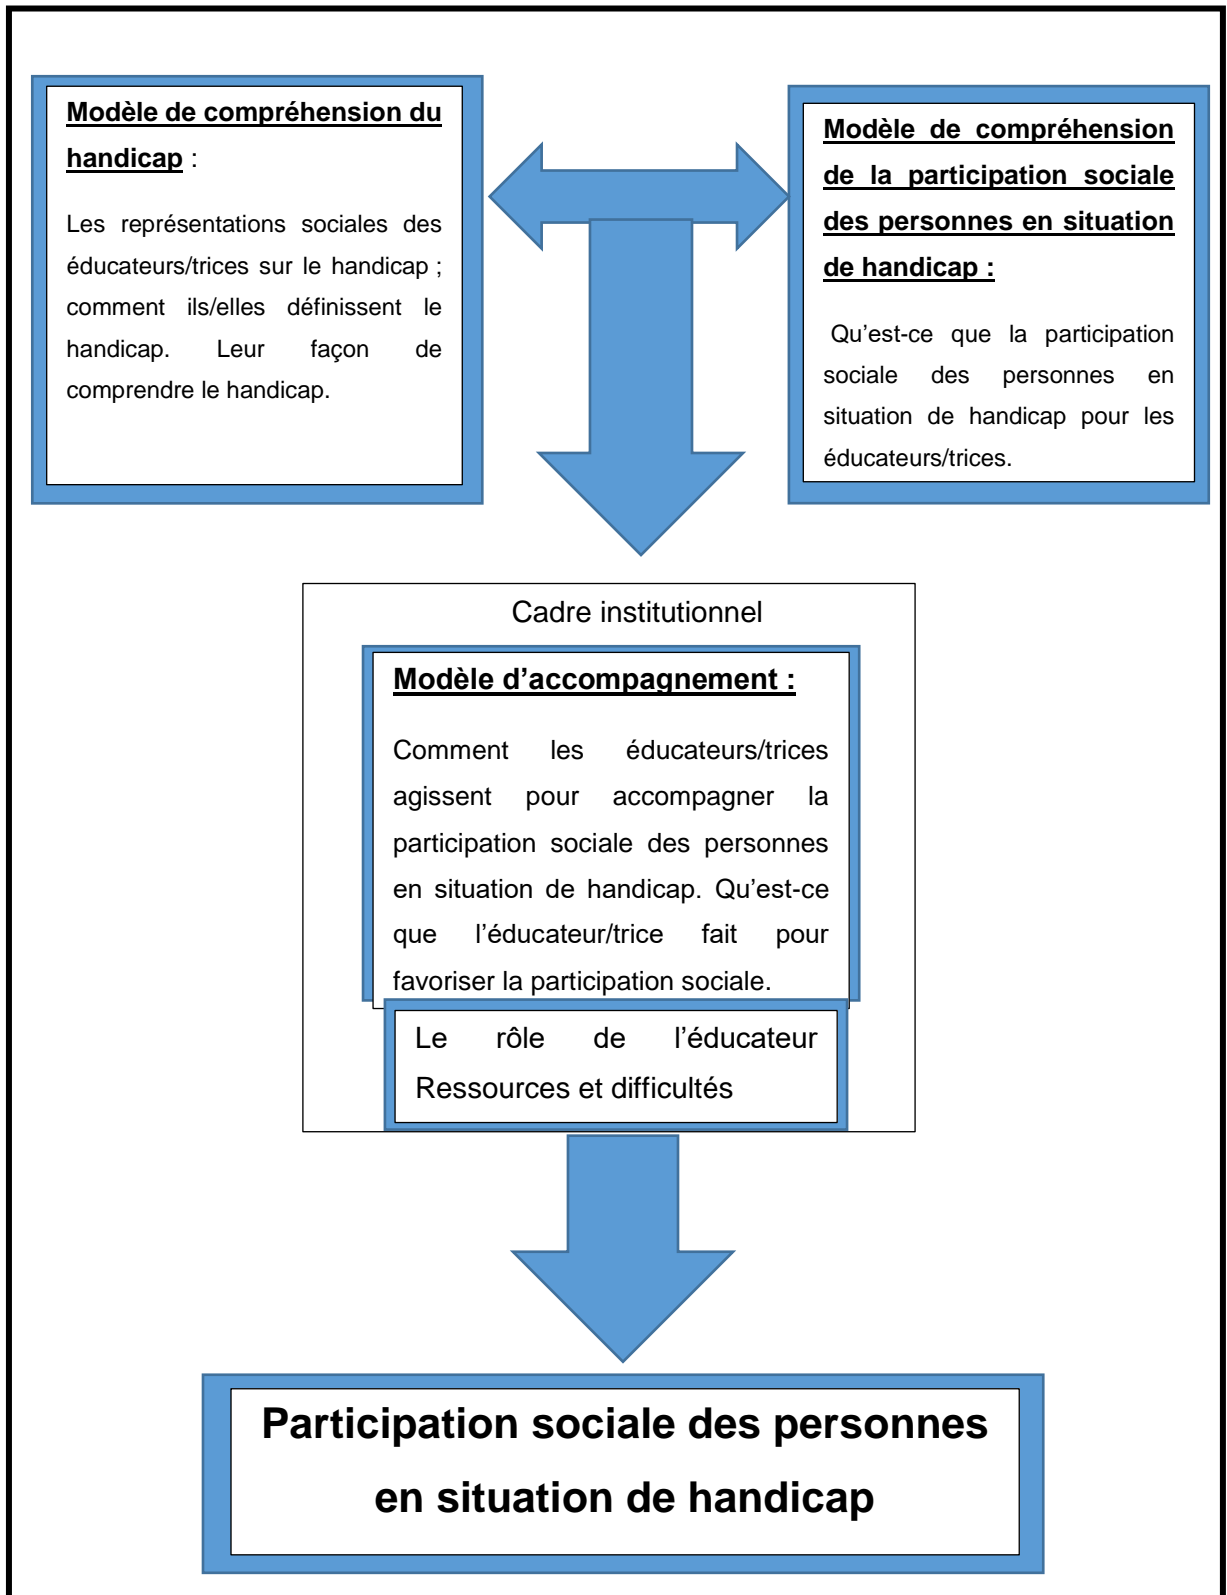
Modèle de compréhension du handicap :

Les représentations sociales des éducateurs/trices sur le handicap ; comment ils/elles définissent le handicap. Leur façon de comprendre le handicap.

Modèle de compréhension de la participation sociale des personnes en situation de handicap :

Qu'est-ce que la participation sociale des personnes en situation de handicap pour les éducateurs/trices.

Cadre institutionnel

Modèle d'accompagnement :

Comment les éducateurs/trices agissent pour accompagner la participation sociale des personnes en situation de handicap. Qu'est-ce que l'éducateur/trice fait pour favoriser la participation sociale.

Le rôle de l'éducateur
Ressources et difficultés

Participation sociale des personnes en situation de handicap